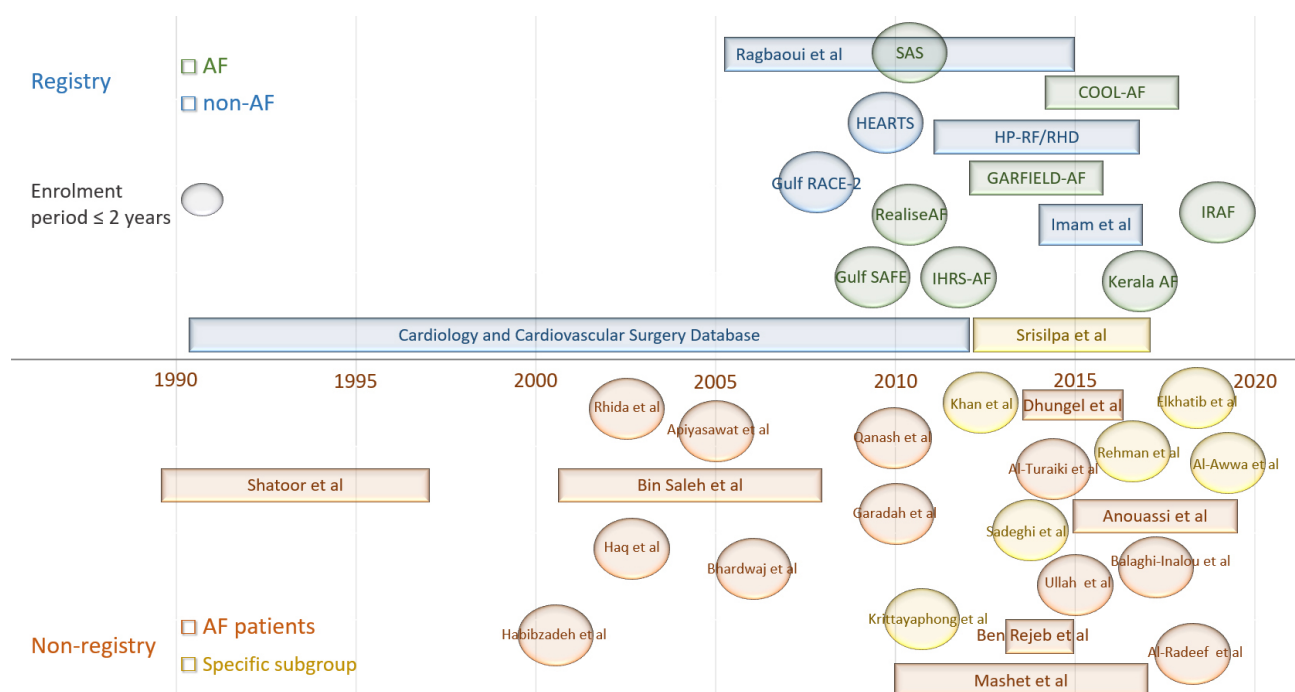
Registry

AF

non-AF

Enrolment period ≤ 2 years

Ragbaoui et al

SAS

COOL-AF

HEARTS

HP-RF/RHD

Gulf RACE-2

GARFIELD-AF

RealiseAF

Imam et al

IRAF

Gulf SAFE

IHRS-AF

Kerala AF

Cardiology and Cardiovascular Surgery Database

Srisilpa et al

1990 1995 2000 2005 2010 2015 2020

Rhida et al

Apiyasawat et al

Khan et al

Dhungel et al

Elkhatib et al

Qanash et al

Rehman et al

Al-Turaiki et al

Al-Awwa et al

Shatoor et al

Bin Saleh et al

Garadah et al

Sadeghi et al

Anouassi et al

Haq et al

Bhardwaj et al

Balaghi-Inalou et al

Ullah et al

Krittayaphong et al

Habibzadeh et al

Ben Rejeb et al

Al-Radeef et al

Mashet et al

Non-registry

AF patients

Specific subgroup